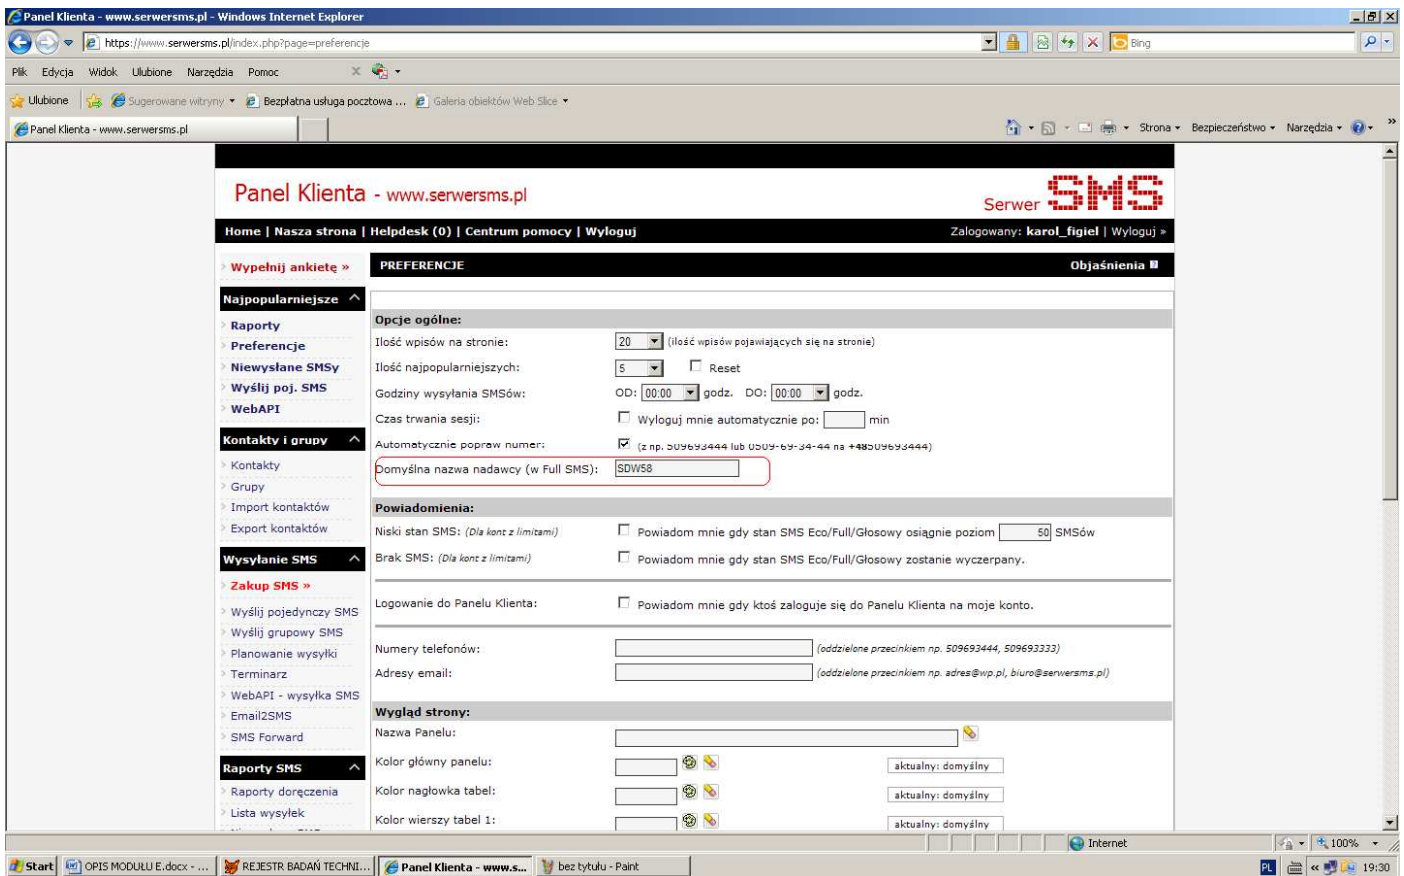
Panel Klienta - www.serwersms.pl - Windows Internet Explorer

https://www.serwersms.pl/index.php?page=preferencje

Bing

Plik Edycja Widok Ulubione Narzędzia Pomoc

Ulubione Sugerowane witryny Bezpłatna usługa pocztowa ... Galeria obiektów Web Slice

Panel Klienta - www.serwersms.pl

Strona Bezpieczeństwo Narzędzia

Panel Klienta - www.serwersms.pl

Serwer SMS

Home | Nasza strona | Helpdesk (0) | Centrum pomocy | Wyloguj

Zalogowany: karol_figiel | Wyloguj »

Wypełnij ankietę »

Najpopularniejsze
Raporty
Preferencje
Niewysłane SMSy
Wyślij poj. SMS
WebAPI

Kontakty i grupy
Kontakty
Grupy
Import kontaktów
Export kontaktów

Wysyłanie SMS
Zakup SMS »
Wyślij pojedynczy SMS
Wyślij grupowy SMS
Planowanie wysyłki
Terminarz
WebAPI - wysyłka SMS
Email2SMS
SMS Forward

Raporty SMS
Raporty doręczenia
Lista wysyłek

PREFERENCJE
Objaśnienia

Opcje ogólne:
Ilość wpisów na stronie: 20 (ilość wpisów pojawiających się na stronie)
Ilość najpopularniejszych: 5 Reset
Godziny wysyłania SMSów: OD: 00:00 godz. DO: 00:00 godz.
Czas trwania sesji: Wyloguj mnie automatycznie po: min
Automatycznie popraw numer: (z np. 509693444 lub 0509-69-34-44 na +48509693444)
Domyślna nazwa nadawcy (w Full SMS): SDW58

Powiadomienia:
Niski stan SMS: (Dla kont z limitami) Powiadom mnie gdy stan SMS Eco/Full/Głosowy osiągnie poziom 50 SMSów
Brak SMS: (Dla kont z limitami) Powiadom mnie gdy stan SMS Eco/Full/Głosowy zostanie wyczerpany.

Logowanie do Panelu Klienta: Powiadom mnie gdy ktoś zaloguje się do Panelu Klienta na moje konto.

Numery telefonów: (oddzielone przecinkiem np. 509693444, 509693333)
Adresy email: (oddzielone przecinkiem np. adres@wp.pl, biuro@serwersms.pl)

Wygląd strony:
Nazwa Panelu:
Kolor główny panelu: aktualny: domyślny
Kolor nagłowka tabel: aktualny: domyślny
Kolor wierszy tabel 1: aktualny: domyślny

Internet 100%

Start OPIS MODUŁU E.docx - ... REJESTR BADAŃ TECHNI... Panel Klienta - www.s... bez tytułu - Paint PL 19:30